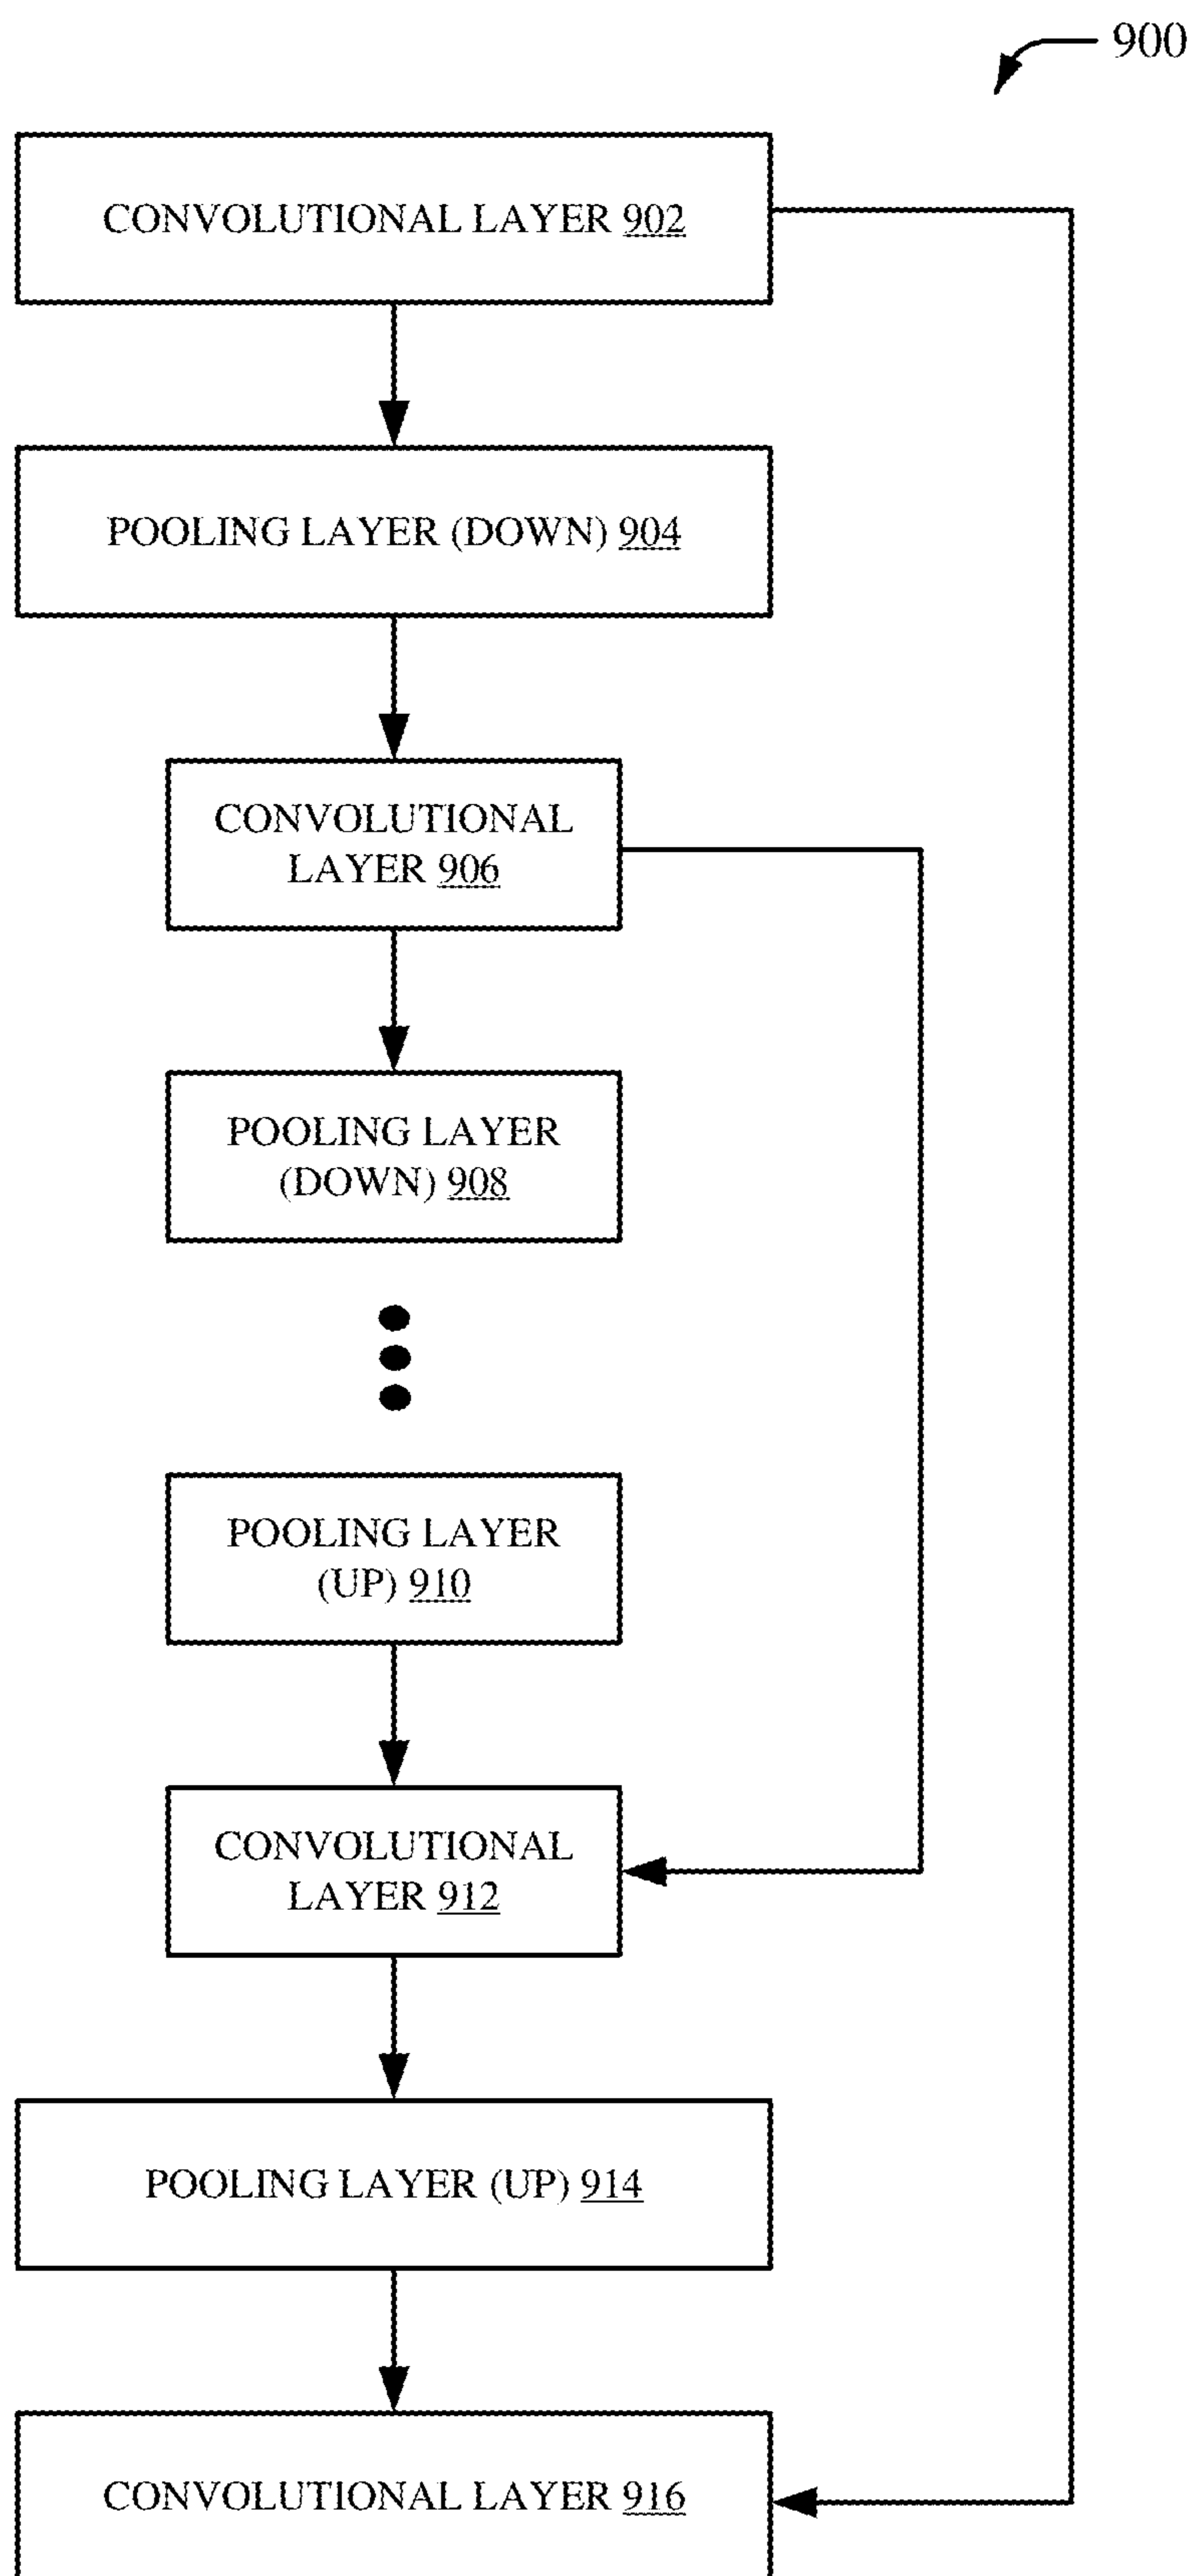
900

CONVOLUTIONAL LAYER 902

POOLING LAYER (DOWN) 904

CONVOLUTIONAL LAYER 906

POOLING LAYER (DOWN) 908

POOLING LAYER (UP) 910

CONVOLUTIONAL LAYER 912

POOLING LAYER (UP) 914

CONVOLUTIONAL LAYER 916